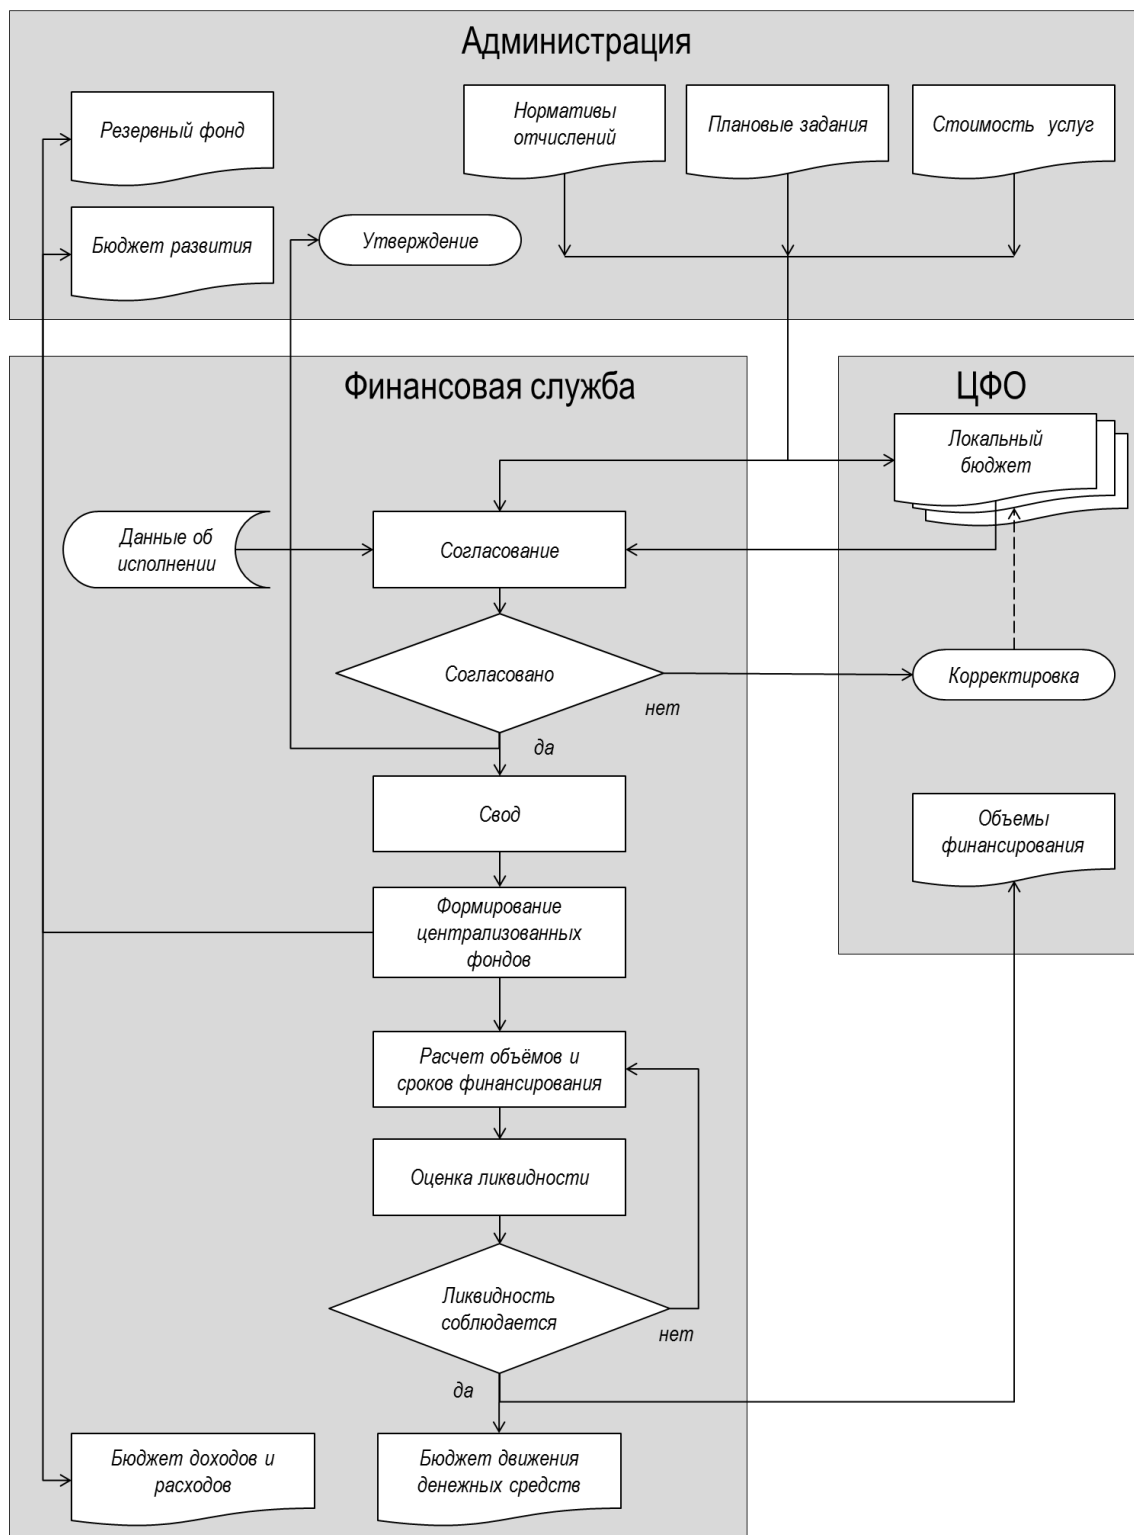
Администрация

Резервный фонд

Нормативы отчислений

Плановые задания

Стоимость услуг

Бюджет развития

Утверждение

Финансовая служба

ЦФО

Локальный бюджет

Данные об исполнении

Согласование

Согласовано

нет

Корректировка

да

Свод

Объемы финансирования

Формирование централизованных фондов

Расчет объёмов и сроков финансирования

Оценка ликвидности

Ликвидность соблюдается

нет

да

Бюджет доходов и расходов

Бюджет движения денежных средств